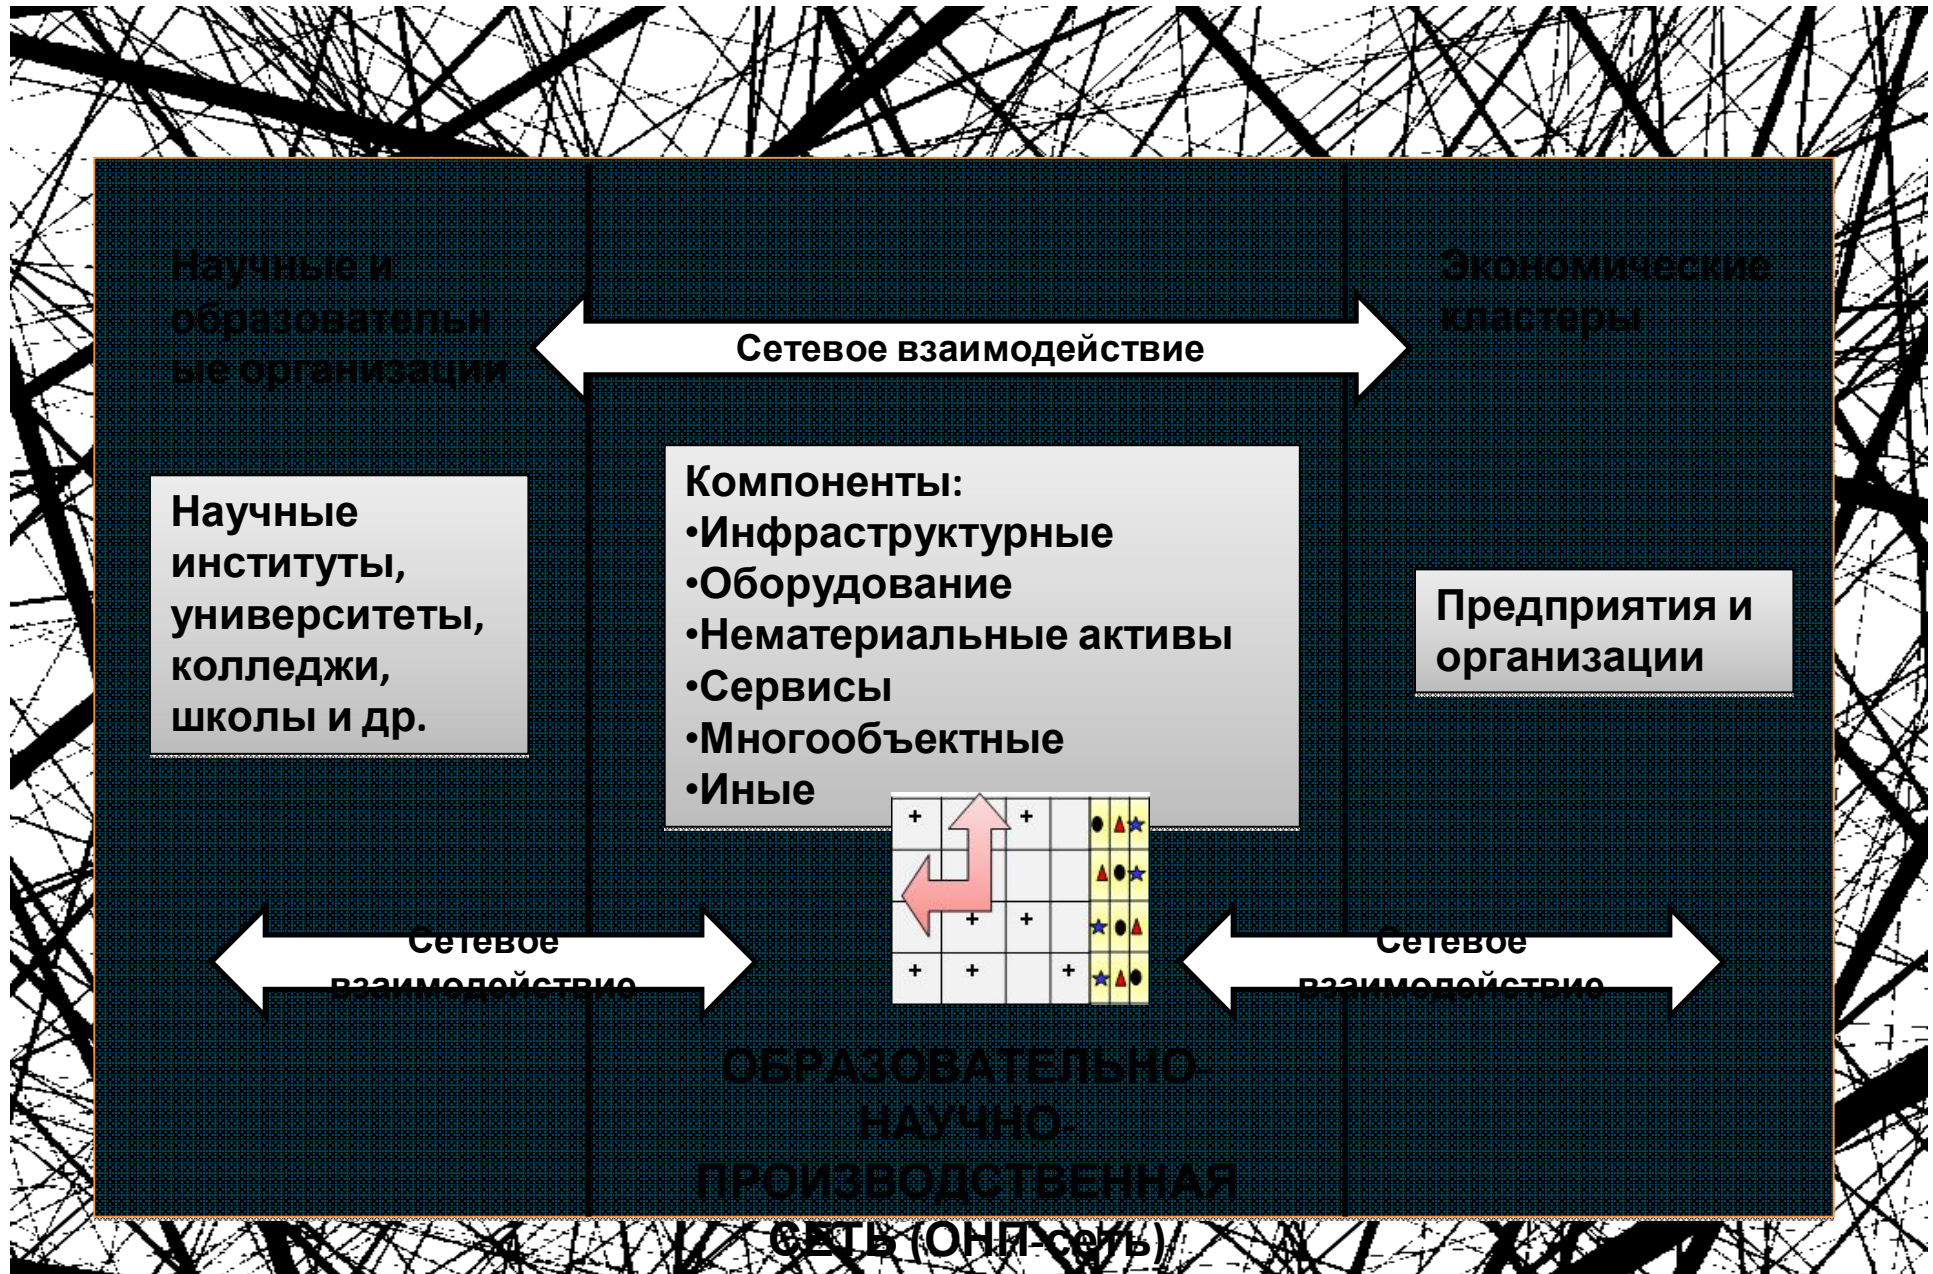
Научные и образовательные организации

Экономические кластеры

Сетевое взаимодействие

Научные институты, университеты, колледжи, школы и др.

Компоненты:
•Инфраструктурные
•Оборудование
•Нематериальные активы
•Сервисы
•Многообъектные
•Иные

Предприятия и организации

Сетевое взаимодействие

Сетевое взаимодействие

ОБРАЗОВАТЕЛЬНО-НАУЧНО-ПРОИЗВОДСТВЕННАЯ СЕТЬ (ОНП-сеть)